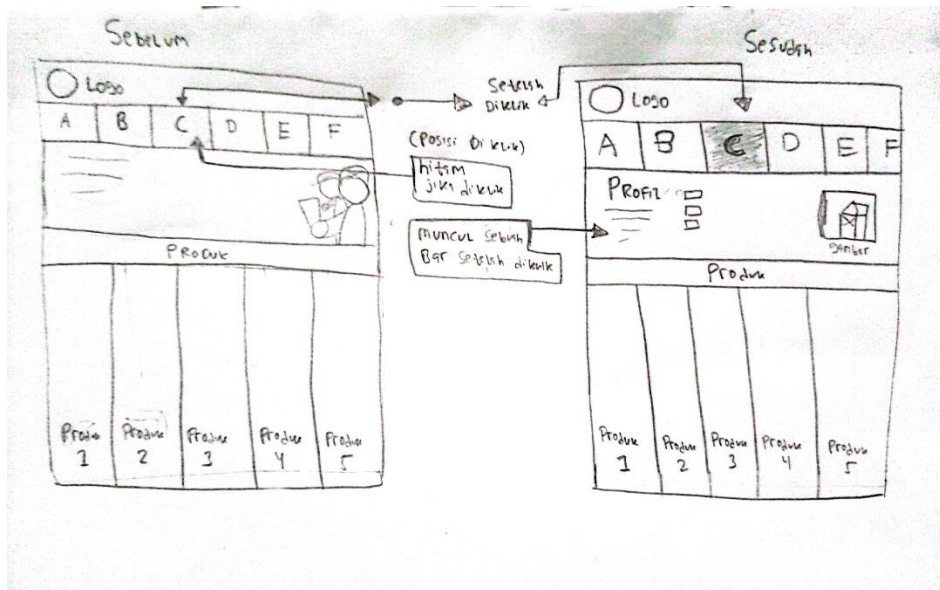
Sebelum

Logo

| A | B | C | D | E | F |
|---|---|---|---|---|---|

Produk

Produk 1
Produk 2
Produk 3
Produk 4
Produk 5

Setelah Diklik

(Posisi Diklik)

hitam jika diklik

muncul sebuah Bar setelah diklik

Sesudah

Logo

| A | B | C | D | E | F |
|---|---|---|---|---|---|

Profil

gambar

Produk

Produk 1
Produk 2
Produk 3
Produk 4
Produk 5